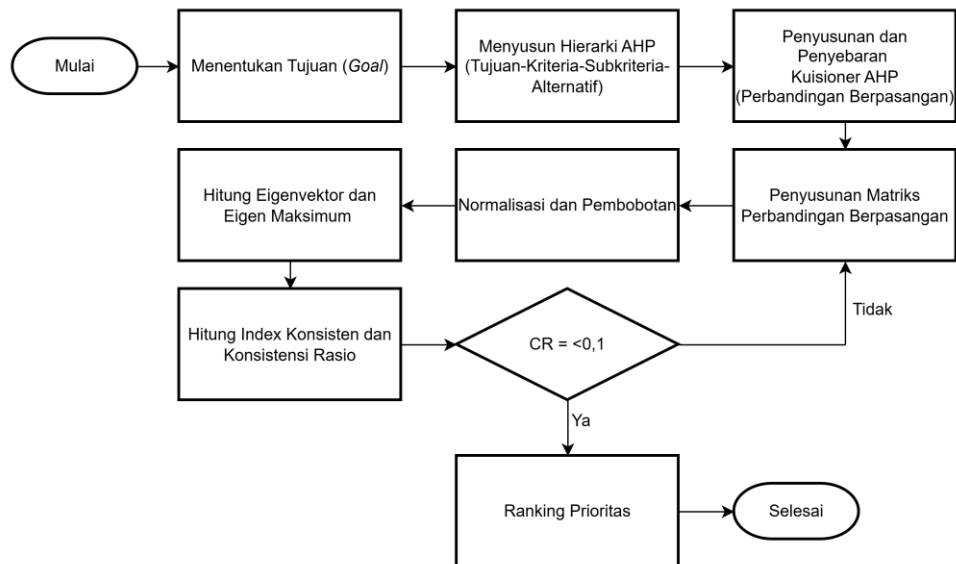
Mulai

Menentukan Tujuan (*Goal*)

Menyusun Hierarki AHP (Tujuan-Kriteria-Subkriteria-Alternatif)

Penyusunan dan Penyebaran Kuisioner AHP (Perbandingan Berpasangan)

Penyusunan Matriks Perbandingan Berpasangan

Normalisasi dan Pembobotan

Hitung Eigenvektor dan Eigen Maksimum

Hitung Index Konsisten dan Konsistensi Rasio

CR = <0,1

Tidak

Ya

Ranking Prioritas

Selesai